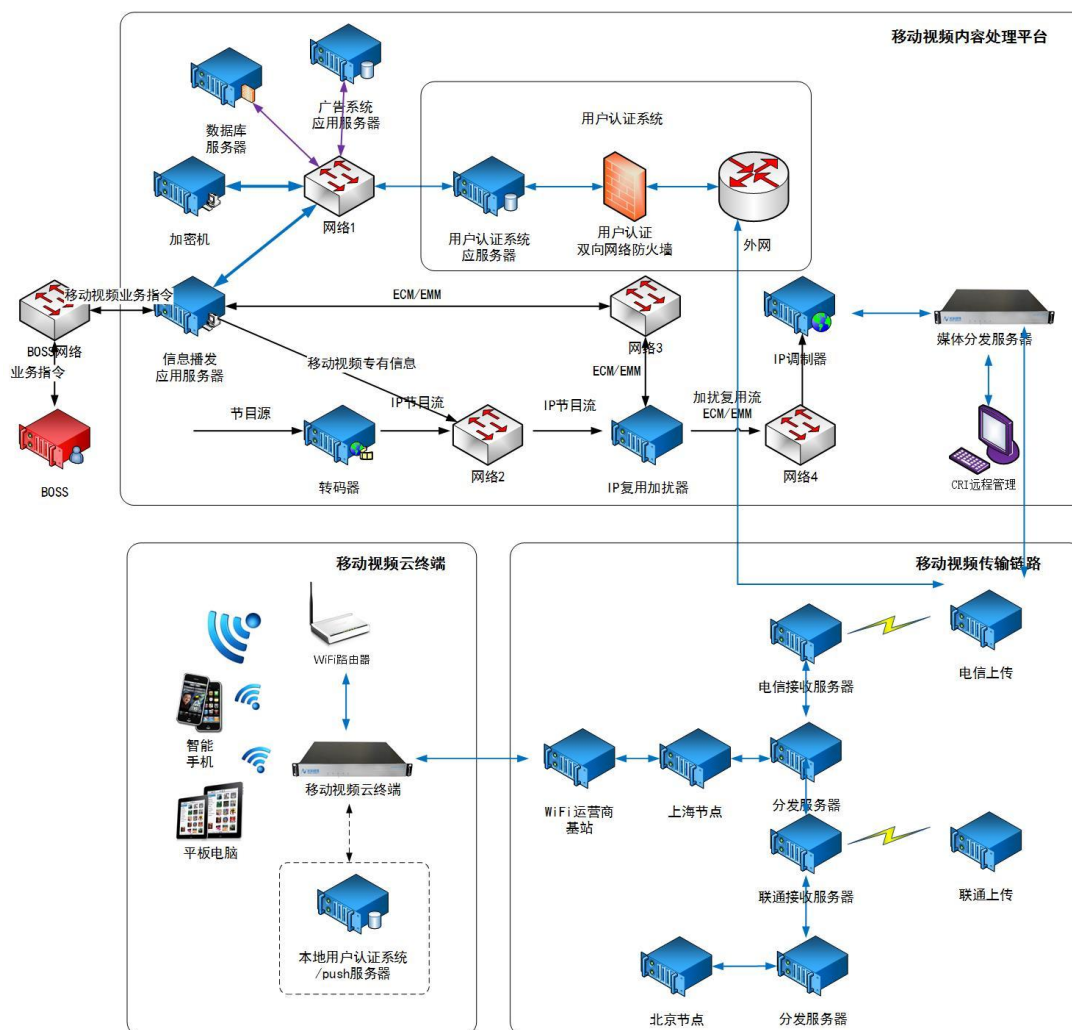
移动视频内容处理平台

广告系统
应用服务器

数据库
服务器

用户认证系统

加密机

网络1

用户认证系统
应服务器

用户认证
双向网络防火墙

外网

移动视频业务指令

BOSS网络

业务指令

BOSS

信息播发
应用服务器

ECM/EMM

网络3

移动视频专有信息

ECM/EMM

IP调制器

媒体分发服务器

节目源

IP节目流

IP节目流

加扰复用流
ECM/EMM

转码器

网络2

IP复用加扰器

网络4

CRI远程管理

移动视频云终端

WiFi路由器

智能
手机

平板电脑

移动视频云终端

本地用户认证系统
/push服务器

移动视频传输链路

电信接收服务器

电信上传

WiFi运营商
基站

上海节点

分发服务器

联通接收服务器

联通上传

北京节点

分发服务器